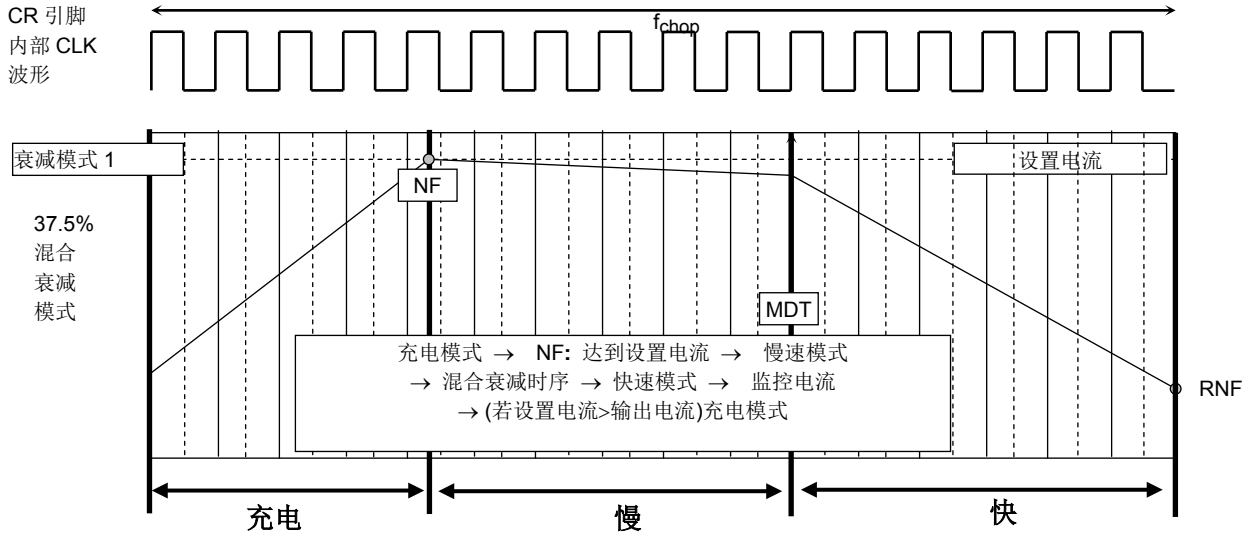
CR 引脚
内部 CLK
波形

$f_{chop}$

衰减模式 1

设置电流

NF

37.5%
混合
衰减
模式

MDT

充电模式 → NF: 达到设置电流 → 慢速模式
→ 混合衰减时序 → 快速模式 → 监控电流
→ (若设置电流>输出电流)充电模式

RNF

充电

慢

快